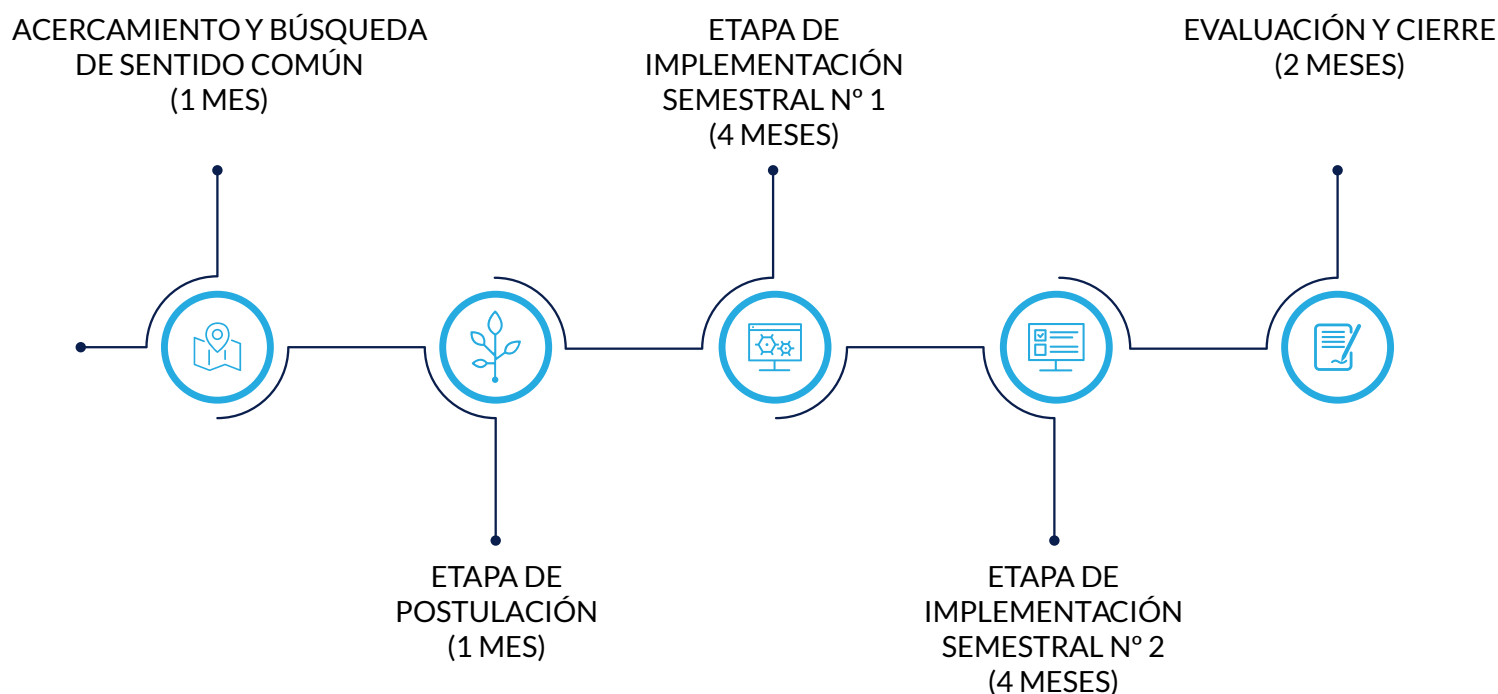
ACERCAMIENTO Y BÚSQUEDA DE SENTIDO COMÚN
(1 MES)

ETAPA DE POSTULACIÓN
(1 MES)

ETAPA DE IMPLEMENTACIÓN SEMESTRAL Nº 1
(4 MESES)

ETAPA DE IMPLEMENTACIÓN SEMESTRAL Nº 2
(4 MESES)

EVALUACIÓN Y CIERRE
(2 MESES)